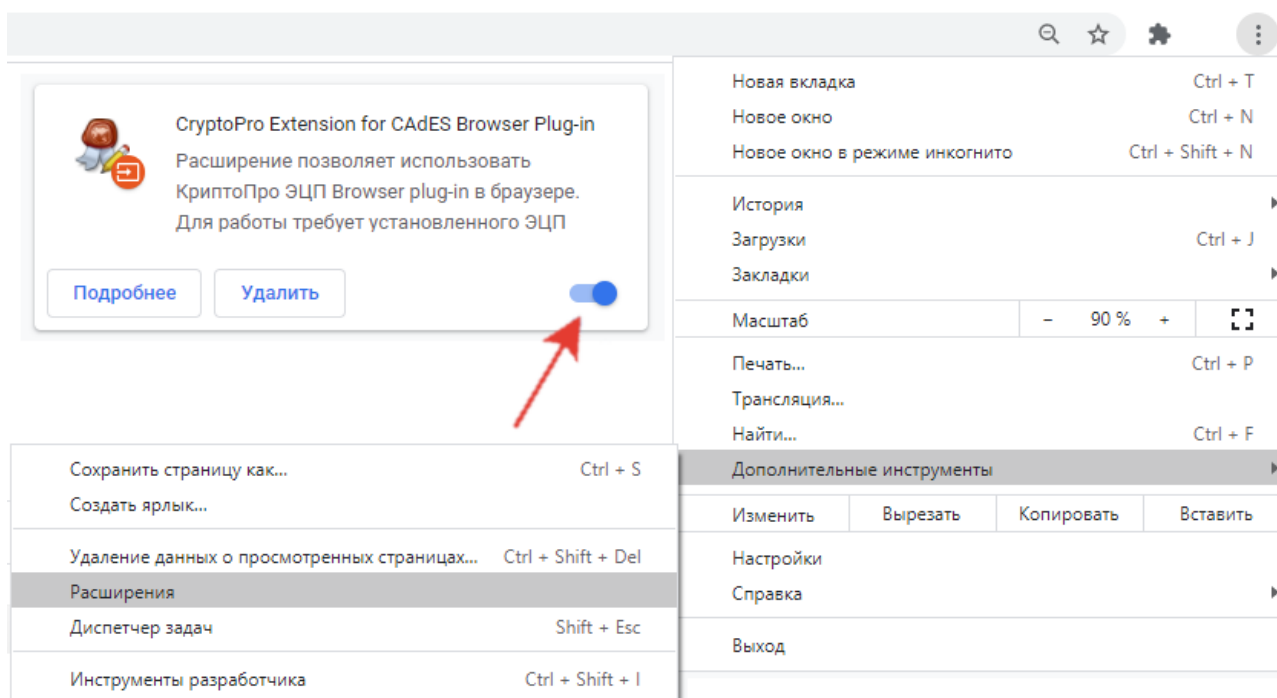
CryptoPro Extension for CAdES Browser Plug-in
Расширение позволяет использовать КриптоПро ЭЦП Browser plug-in в браузере. Для работы требует установленного ЭЦП

Подробнее
Удалить

Новая вкладка Ctrl + T
Новое окно Ctrl + N
Новое окно в режиме инкогнито Ctrl + Shift + N

История
Загрузки Ctrl + J
Закладки

Масштаб – 90 % +

Печать... Ctrl + P
Трансляция...
Найти... Ctrl + F
Дополнительные инструменты

Изменить Вырезать Копировать Вставить

Настройки
Справка

Выход

Сохранить страницу как... Ctrl + S
Создать ярлык...

Удаление данных о просмотренных страницах... Ctrl + Shift + Del
Расширения
Диспетчер задач Shift + Esc

Инструменты разработчика Ctrl + Shift + I